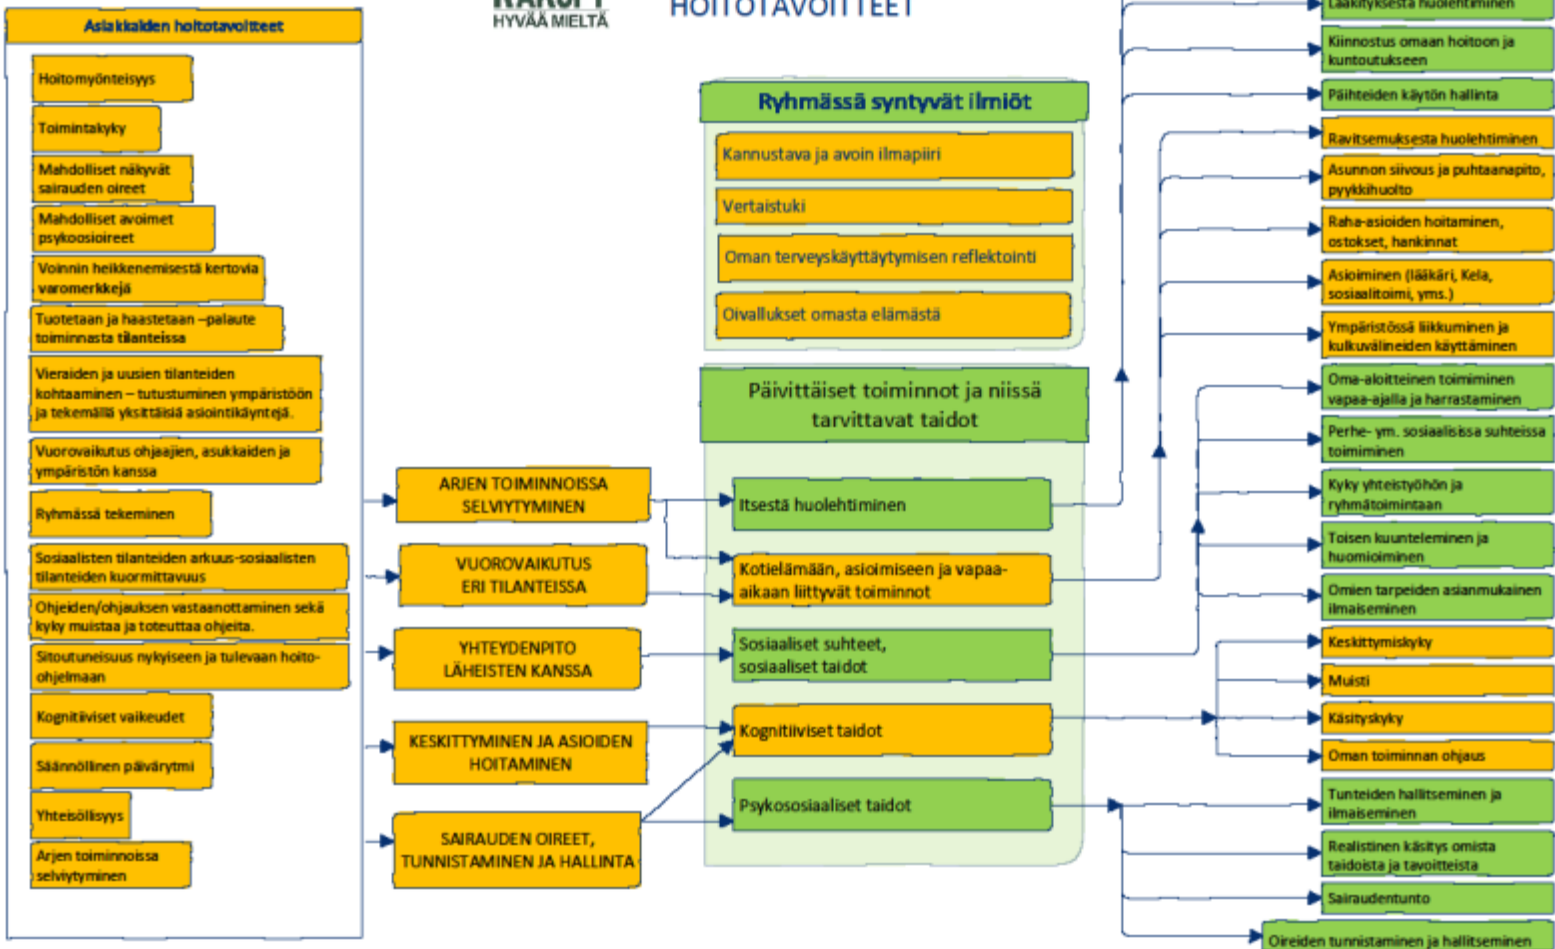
Asiakkaiden hoitotavoitteet

Hoitomyönteisyys

Toimintakyky

Mahdolliset näkyvät sairauden oireet

Mahdolliset avoimet psykoosioireet

Voinnin heikkenemisestä kertovia varomerkkejä

Tuotetaan ja haastetaan –palaute toiminnasta tilanteissa

Vieraiden ja uusien tilanteiden kohtaaminen – tutustuminen ympäristöön ja tekemällä yksittäisiä asiointikäyntejä.

Vuorovaikutus ohjaajien, asukkaiden ja ympäristön kanssa

Ryhmässä tekeminen

Sosiaalisten tilanteiden arkuus-sosiaalisten tilanteiden kuormittavuus

Ohjeiden/ohjauksen vastaanottaminen sekä kyky muistaa ja toteuttaa ohjeita.

Sitoutuneisuus nykyiseen ja tulevaan hoito-ohjelmaan

Kognitiiviset vaikeudet

Säännöllinen päivärytmi

Yhteisöllisyys

Arjen toiminnoissa selviytyminen

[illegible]
HYVÄÄ MIELTÄ

HOITOTAVOITTEET

Ryhmässä syntyvät ilmiöt

Kannustava ja avoin ilmapiiri

Vertaistuki

Oman terveyskäyttäytymisen reflektointi

Oivallukset omasta elämästä

Päivittäiset toiminnot ja niissä tarvittavat taidot

ARJEN TOIMINNOISSA SELVIYTYMINEN

VUOROVAIKUTUS ERI TILANTEISSA

YHTEYDENPITO LÄHEISTEN KANSSA

KESKITTYMINEN JA ASIOIDEN HOITAMINEN

SAIRAUDEN OIREET, TUNNISTAMINEN JA HALLINTA

Itsestä huolehtiminen

Kotielämään, asioimiseen ja vapaa-aikaan liittyvät toiminnot

Sosiaaliset suhteet, sosiaaliset taidot

Kognitiiviset taidot

Psykososiaaliset taidot

Lääkityksestä huolehtiminen

Kiinnostus omaan hoitoon ja kuntoutukseen

Päihteiden käytön hallinta

Ravitsemuksesta huolehtiminen

Asunnon siivous ja puhtaanapito, pyykkihuolto

Raha-asioiden hoitaminen, ostokset, hankinnat

Asioiminen (lääkäri, Kela, sosiaalitoimi, yms.)

Ympäristössä liikkuminen ja kulkuvälineiden käyttäminen

Oma-aloitteinen toimiminen vapaa-ajalla ja harrastaminen

Perhe- ym. sosiaalisissa suhteissa toimiminen

Kyky yhteistyöhön ja ryhmätoimintaan

Toisen kuunteleminen ja huomioiminen

Omien tarpeiden asianmukainen ilmaiseminen

Keskittymiskyky

Muisti

Käsityskyky

Oman toiminnan ohjaus

Tunteiden hallitseminen ja ilmaiseminen

Realistinen käsitys omista taidoista ja tavoitteista

Sairaudentunto

Oireiden tunnistaminen ja hallitseminen